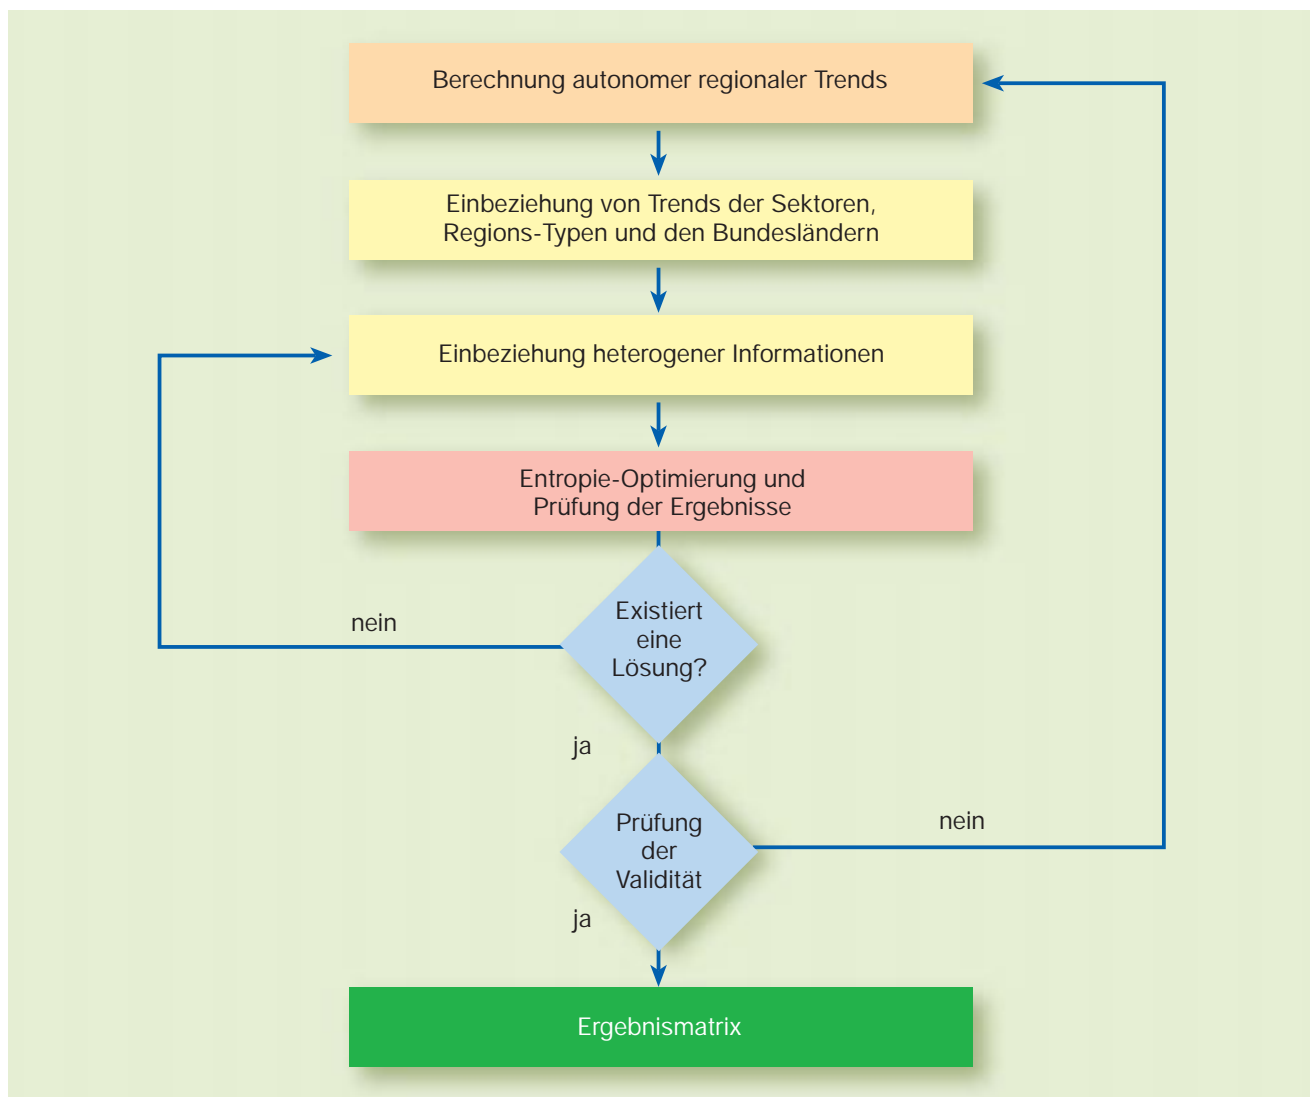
Berechnung autonomer regionaler Trends

Einbeziehung von Trends der Sektoren, Regions-Typen und den Bundesländern

Einbeziehung heterogener Informationen

Entropie-Optimierung und Prüfung der Ergebnisse

nein

Existiert eine Lösung?

ja

Prüfung der Validität

nein

ja

Ergebnismatrix